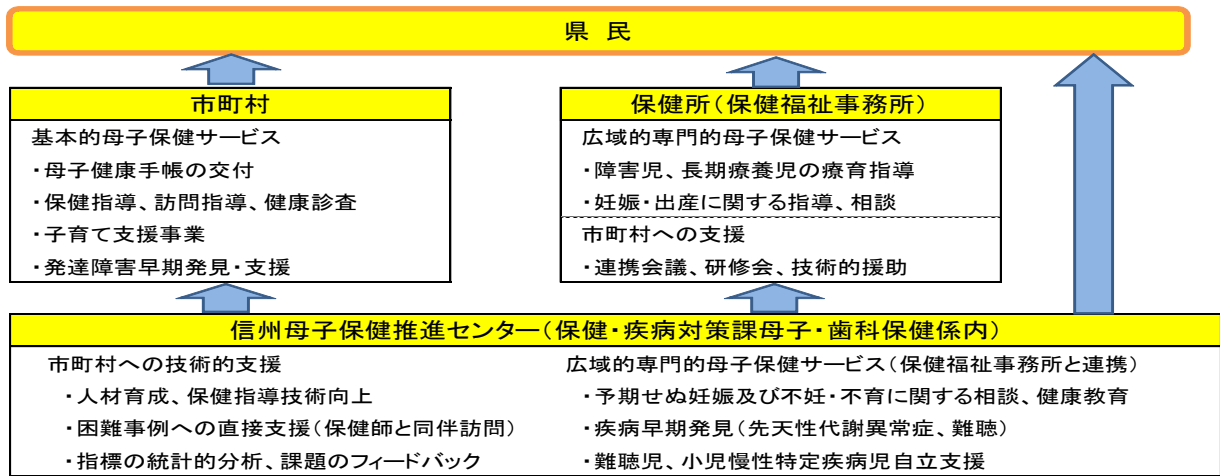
県 民

市町村

基本的母子保健サービス

・母子健康手帳の交付

・保健指導、訪問指導、健康診査

・子育て支援事業

・発達障害早期発見・支援

保健所（保健福祉事務所）

広域的専門的母子保健サービス

・障害児、長期療養児の療育指導

・妊娠・出産に関する指導、相談

市町村への支援

・連携会議、研修会、技術的援助

信州母子保健推進センター（保健・疾病対策課母子・歯科保健係内）

市町村への技術的支援

・人材育成、保健指導技術向上

・困難事例への直接支援（保健師と同伴訪問）

・指標の統計的分析、課題のフィードバック

広域的専門的母子保健サービス（保健福祉事務所と連携）

・予期せぬ妊娠及び不妊・不育に関する相談、健康教育

・疾病早期発見（先天性代謝異常症、難聴）

・難聴児、小児慢性特定疾病児自立支援